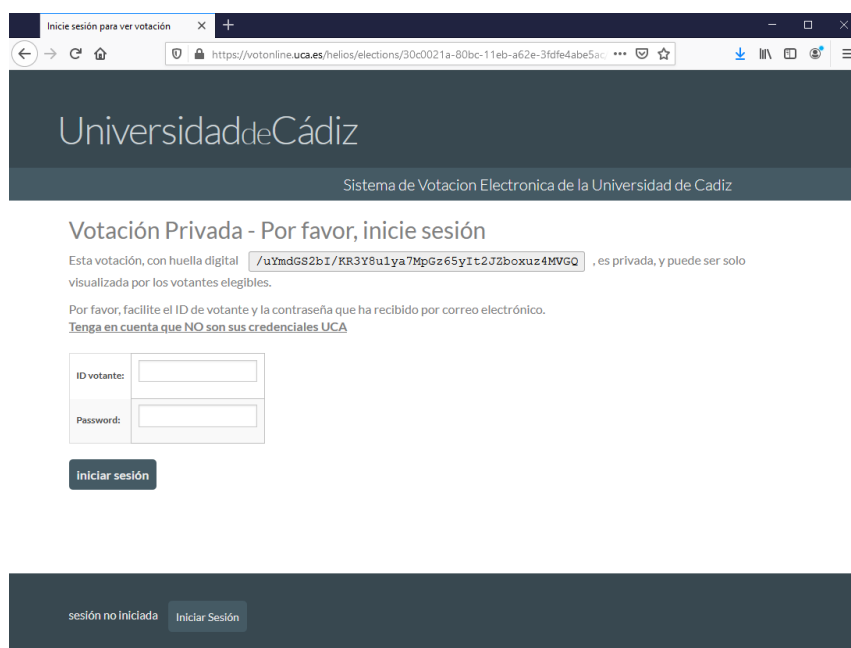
Inicie sesión para ver votación

https://votonline.uca.es/helios/elections/30c0021a-80bc-11eb-a62e-3fdfe4abe5a

UniversidaddeCádiz

Sistema de Votacion Electronica de la Universidad de Cadiz

Votación Privada - Por favor, inicie sesión

Esta votación, con huella digital /uYmdGS2bI/KR3Y8u1ya7MpGz65yIt2JZboxuz4MVGQ , es privada, y puede ser solo visualizada por los votantes elegibles.

Por favor, facilite el ID de votante y la contraseña que ha recibido por correo electrónico.
Tenga en cuenta que NO son sus credenciales UCA

| ID votante: | |
|---|---|
| Password: | |

iniciar sesión

sesión no iniciada Iniciar Sesión